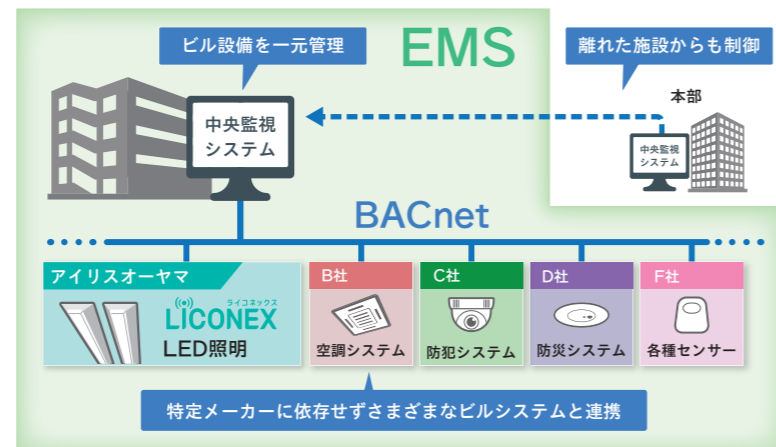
ビル設備を一元管理

EMS

離れた施設からも制御

本部

中央監視システム

中央監視システム

BACnet

アイリスオーヤマ

ライコネックス
LICONEX

LED照明

B社

空調システム

C社

防犯システム

D社

防災システム

F社

各種センサー

特定メーカーに依存せずさまざまなビルシステムと連携